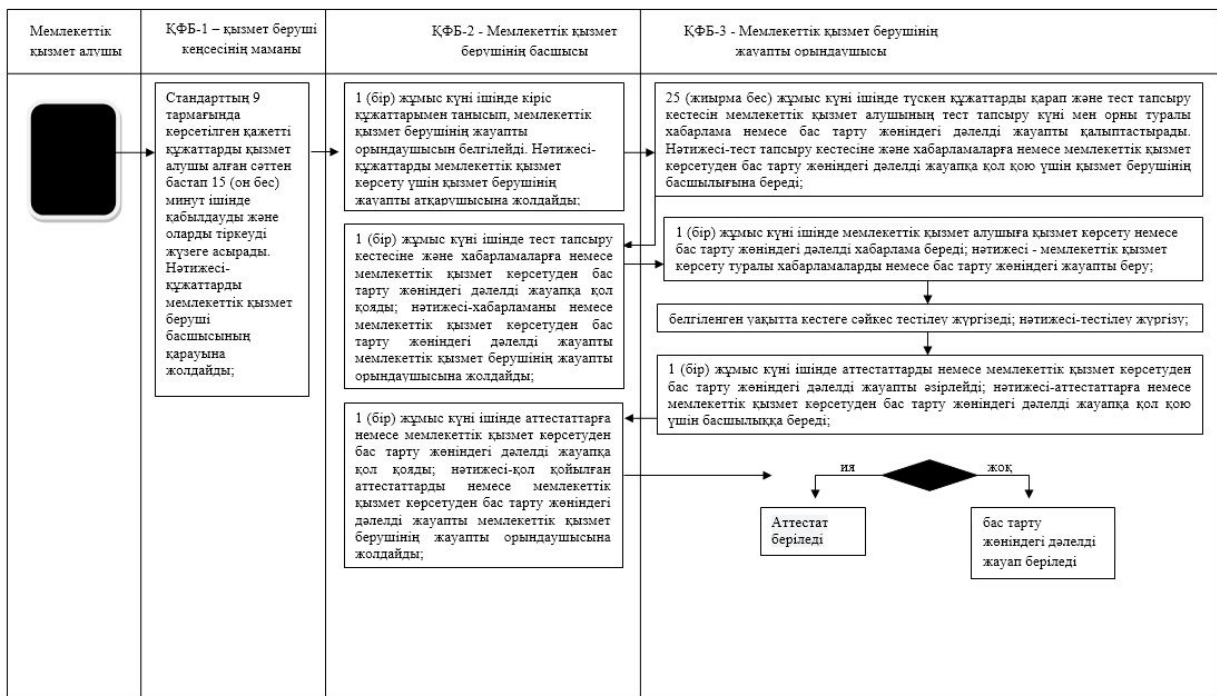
Мемлекеттік қызмет алушы

ҚФБ-1 – қызмет беруші кеңсесінің маманы

ҚФБ-2 - Мемлекеттік қызмет берушінің басшысы

ҚФБ-3 - Мемлекеттік қызмет берушінің жауапты орындаушысы

Стандарттың 9 тармағында көрсетілген қажетті құжаттарды қызмет алушы алған сәттен бастап 15 (он бес) минут ішінде қабылдауды және оларды тіркеуді жүзеге асырады. Нәтижесі-құжаттарды мемлекеттік қызмет беруші басшысының қарауына жолдайды;

1 (бір) жұмыс күні ішінде кіріс құжаттарымен танысып, мемлекеттік қызмет берушінің жауапты орындаушысын белгілейді. Нәтижесі-құжаттарды мемлекеттік қызмет көрсету үшін қызмет берушінің жауапты атқарушысына жолдайды;

25 (жиырма бес) жұмыс күні ішінде түскен құжаттарды қарап және тест тапсыру кестесін мемлекеттік қызмет алушының тест тапсыру күні мен орны туралы хабарлама немесе бас тарту жөніндегі дәлелді жауапты қалыптастырады. Нәтижесі-тест тапсыру кестесіне және хабарламаларға немесе мемлекеттік қызмет көрсетуден бас тарту жөніндегі дәлелді жауапқа қол қою үшін қызмет берушінің басшылығына береді;

1 (бір) жұмыс күні ішінде тест тапсыру кестесіне және хабарламаларға немесе мемлекеттік қызмет көрсетуден бас тарту жөніндегі дәлелді жауапқа қол қояды; нәтижесі-хабарламаны немесе мемлекеттік қызмет көрсетуден бас тарту жөніндегі дәлелді жауапты мемлекеттік қызмет берушінің жауапты орындаушысына жолдайды;

1 (бір) жұмыс күні ішінде мемлекеттік қызмет алушыға қызмет көрсету немесе бас тарту жөніндегі дәлелді хабарлама береді; нәтижесі - мемлекеттік қызмет көрсету туралы хабарламаларды немесе бас тарту жөніндегі жауапты беру;

белгіленген уақытта кестеге сәйкес тестілеу жүргізеді; нәтижесі-тестілеу жүргізу;

1 (бір) жұмыс күні ішінде аттестаттарды немесе мемлекеттік қызмет көрсетуден бас тарту жөніндегі дәлелді жауапты әзірлейді; нәтижесі-аттестаттарға немесе мемлекеттік қызмет көрсетуден бас тарту жөніндегі дәлелді жауапқа қол қою үшін басшылыққа береді;

1 (бір) жұмыс күні ішінде аттестаттарға немесе мемлекеттік қызмет көрсетуден бас тарту жөніндегі дәлелді жауапқа қол қояды; нәтижесі-қол қойылған аттестаттарды немесе мемлекеттік қызмет көрсетуден бас тарту жөніндегі дәлелді жауапты мемлекеттік қызмет берушінің жауапты орындаушысына жолдайды;

иә

жоқ

Аттестат беріледі

бас тарту жөніндегі дәлелді жауап беріледі